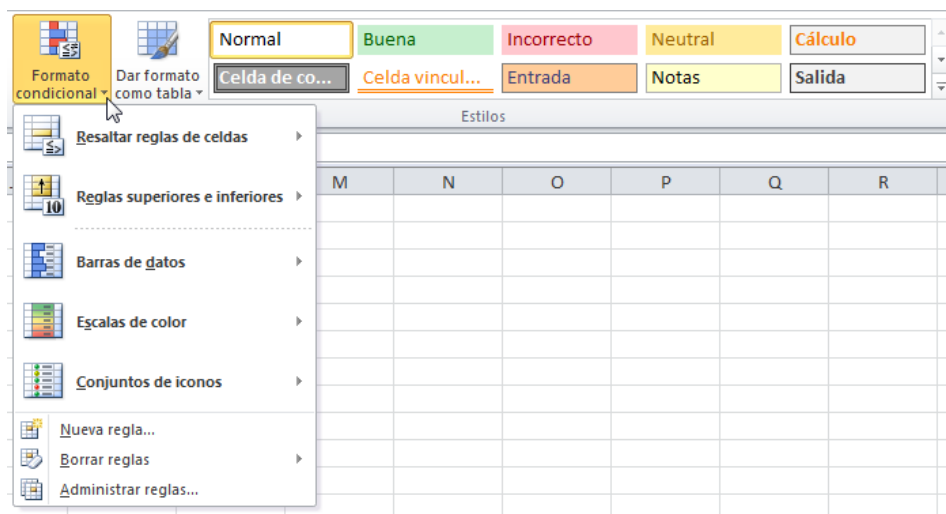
Formato condicional ▾
Dar formato como tabla ▾
Normal
Buena
Incorrecto
Neutral
Cálculo
Celda de co...
Celda vincul...
Entrada
Notas
Salida
Estilos
Resaltar reglas de celdas
Reglas superiores e inferiores
Barras de datos
Escalas de color
Conjuntos de iconos
Nueva regla...
Borrar reglas
Administrar reglas...
M
N
O
P
Q
R